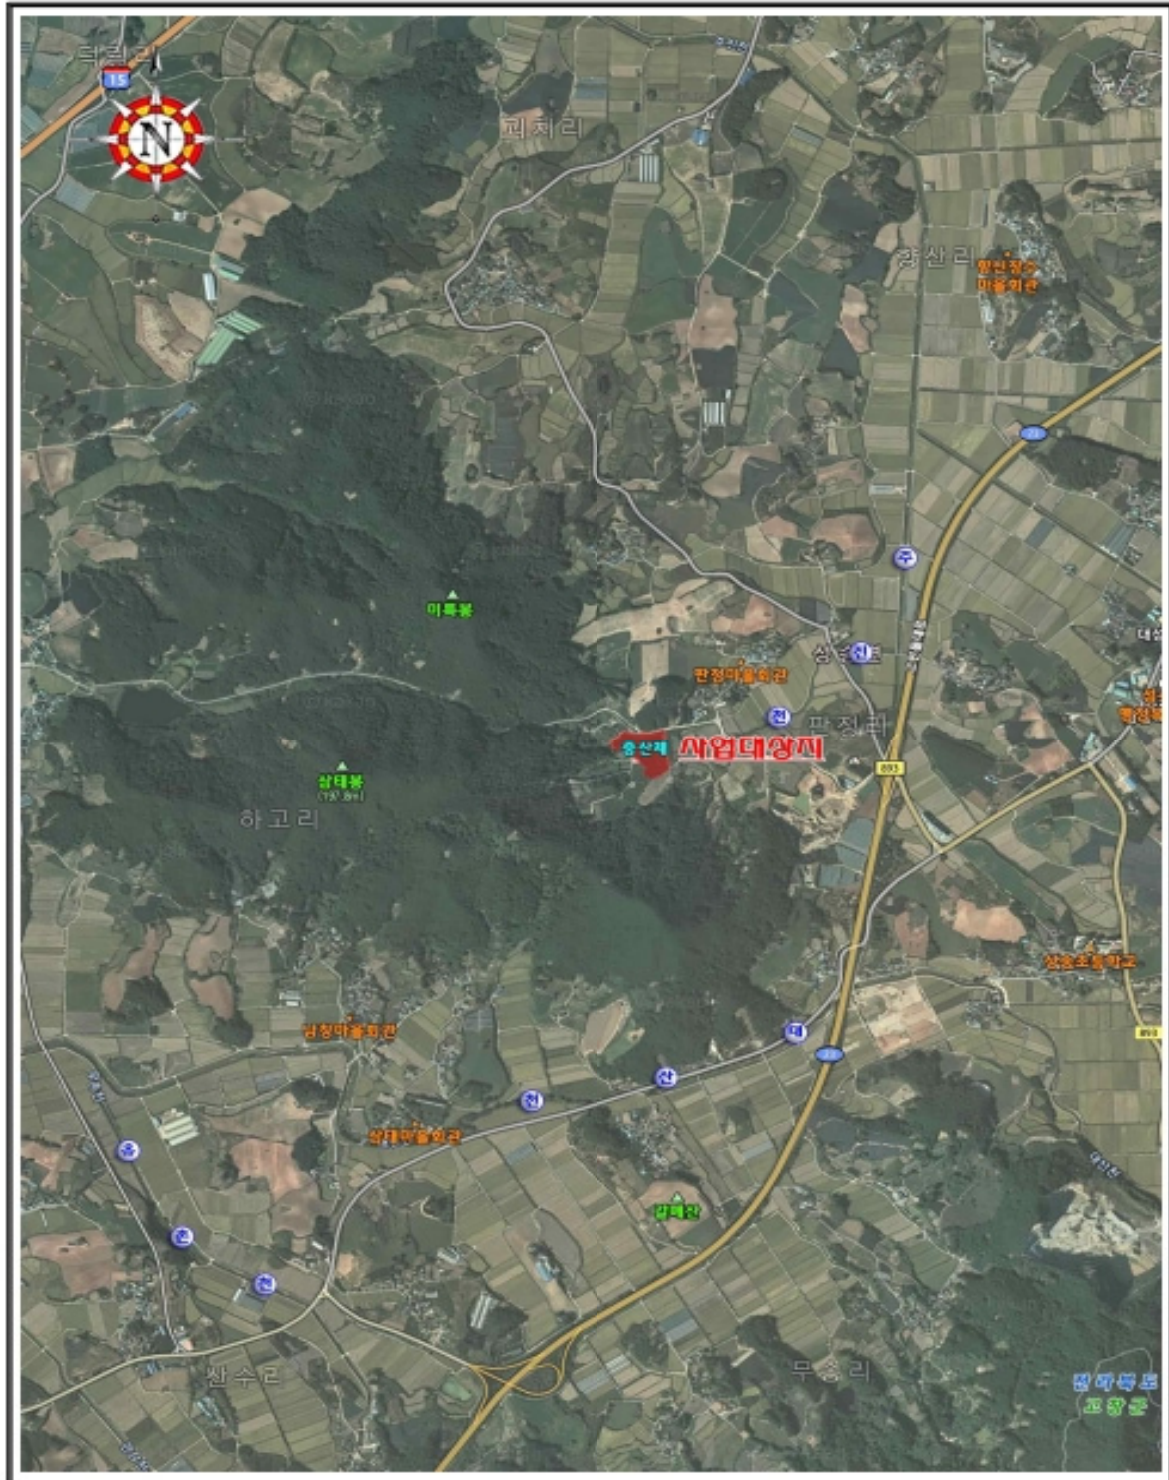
덕림리
15
N
괴치리
장산리
왕신장수 마을회관
23
주
미륵봉
판정마을회관
삼
판정리
천
송산제
사업대상지
893
삼태봉
하고리
상동초등학교
김청마을회관
대
23
산
천
삼태마을회관
중
칼메산
준
천
산수리
무송리
전라북도
고창군